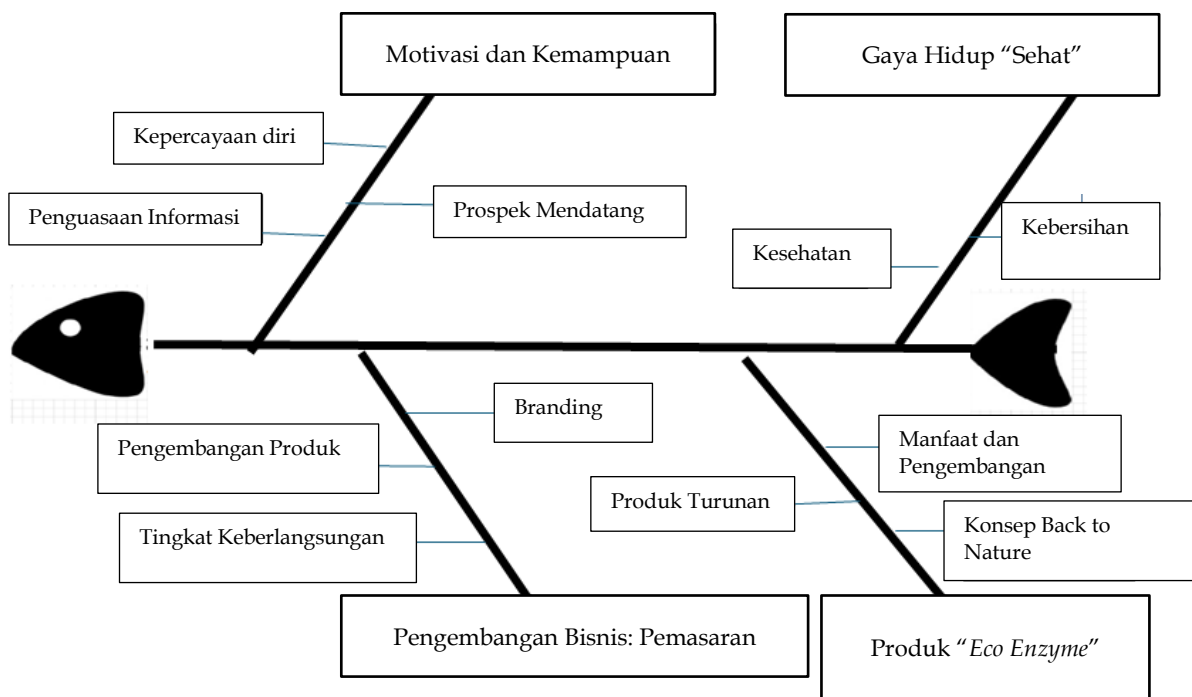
Motivasi dan Kemampuan

Gaya Hidup “Sehat”

Kepercayaan diri

Penguasaan Informasi

Prospek Mendatang

Kesehatan

Kebersihan

Branding

Pengembangan Produk

Tingkat Keberlangsungan

Manfaat dan Pengembangan

Produk Turunan

Konsep Back to Nature

Pengembangan Bisnis: Pemasaran

Produk “Eco Enzyme”